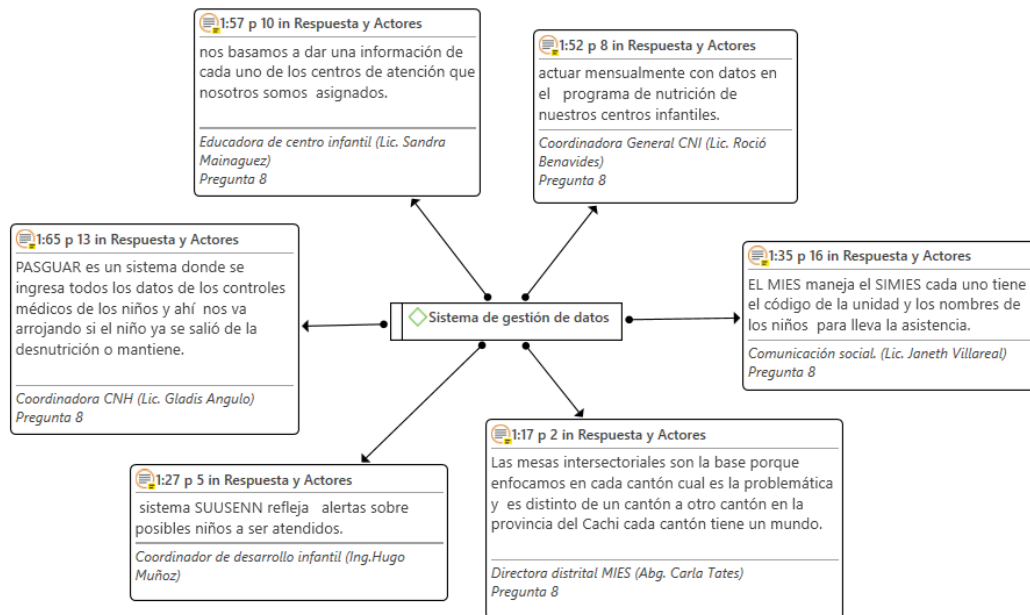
1:57 p 10 in Respuesta y Actores

nos basamos a dar una información de cada uno de los centros de atención que nosotros somos asignados.

Educadora de centro infantil (Lic. Sandra Mainaguez)
Pregunta 8

1:52 p 8 in Respuesta y Actores

actuar mensualmente con datos en el programa de nutrición de nuestros centros infantiles.

Coordinadora General CNI (Lic. Roció Benavides)
Pregunta 8

1:65 p 13 in Respuesta y Actores

PASGUAR es un sistema donde se ingresa todos los datos de los controles médicos de los niños y ahí nos va arrojando si el niño ya se salió de la desnutrición o mantiene.

Coordinadora CNH (Lic. Gladis Angulo)
Pregunta 8

Sistema de gestión de datos

1:35 p 16 in Respuesta y Actores

EL MIES maneja el SIMIES cada uno tiene el código de la unidad y los nombres de los niños para lleva la asistencia.

Comunicación social. (Lic. Janeth Villareal)
Pregunta 8

1:17 p 2 in Respuesta y Actores

Las mesas intersectoriales son la base porque enfocamos en cada cantón cual es la problemática y es distinto de un cantón a otro cantón en la provincia del Cachi cada cantón tiene un mundo.

Directora distrital MIES (Abg. Carla Tates)
Pregunta 8

1:27 p 5 in Respuesta y Actores

sistema SUUSENN refleja alertas sobre posibles niños a ser atendidos.

Coordinador de desarrollo infantil (Ing.Hugo Muñoz)